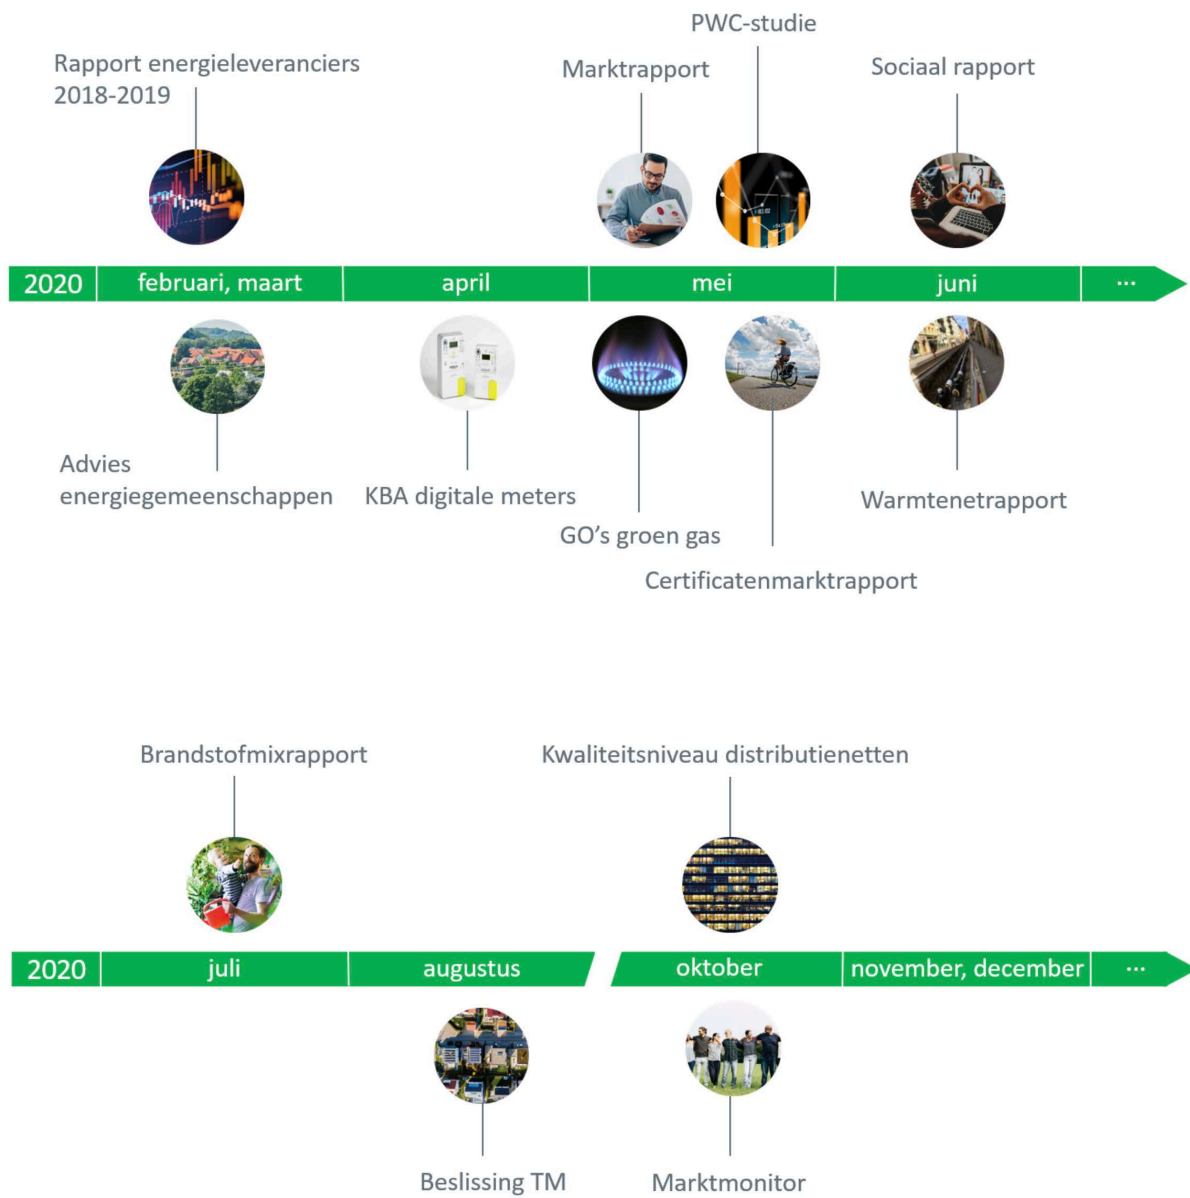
PWC-studie

Rapport energieleveranciers 2018-2019

Marktrapport

Sociaal rapport

2020 | februari, maart | april | mei | juni | ...

Advies energiegemeenschappen

KBA digitale meters

GO's groen gas

Certificatenmarktrapport

Warmtenetrapport

Brandstofmixrapport

Kwaliteitsniveau distributienetten

2020 | juli | augustus | oktober | november, december | ...

Beslissing TM

Marktmonitor